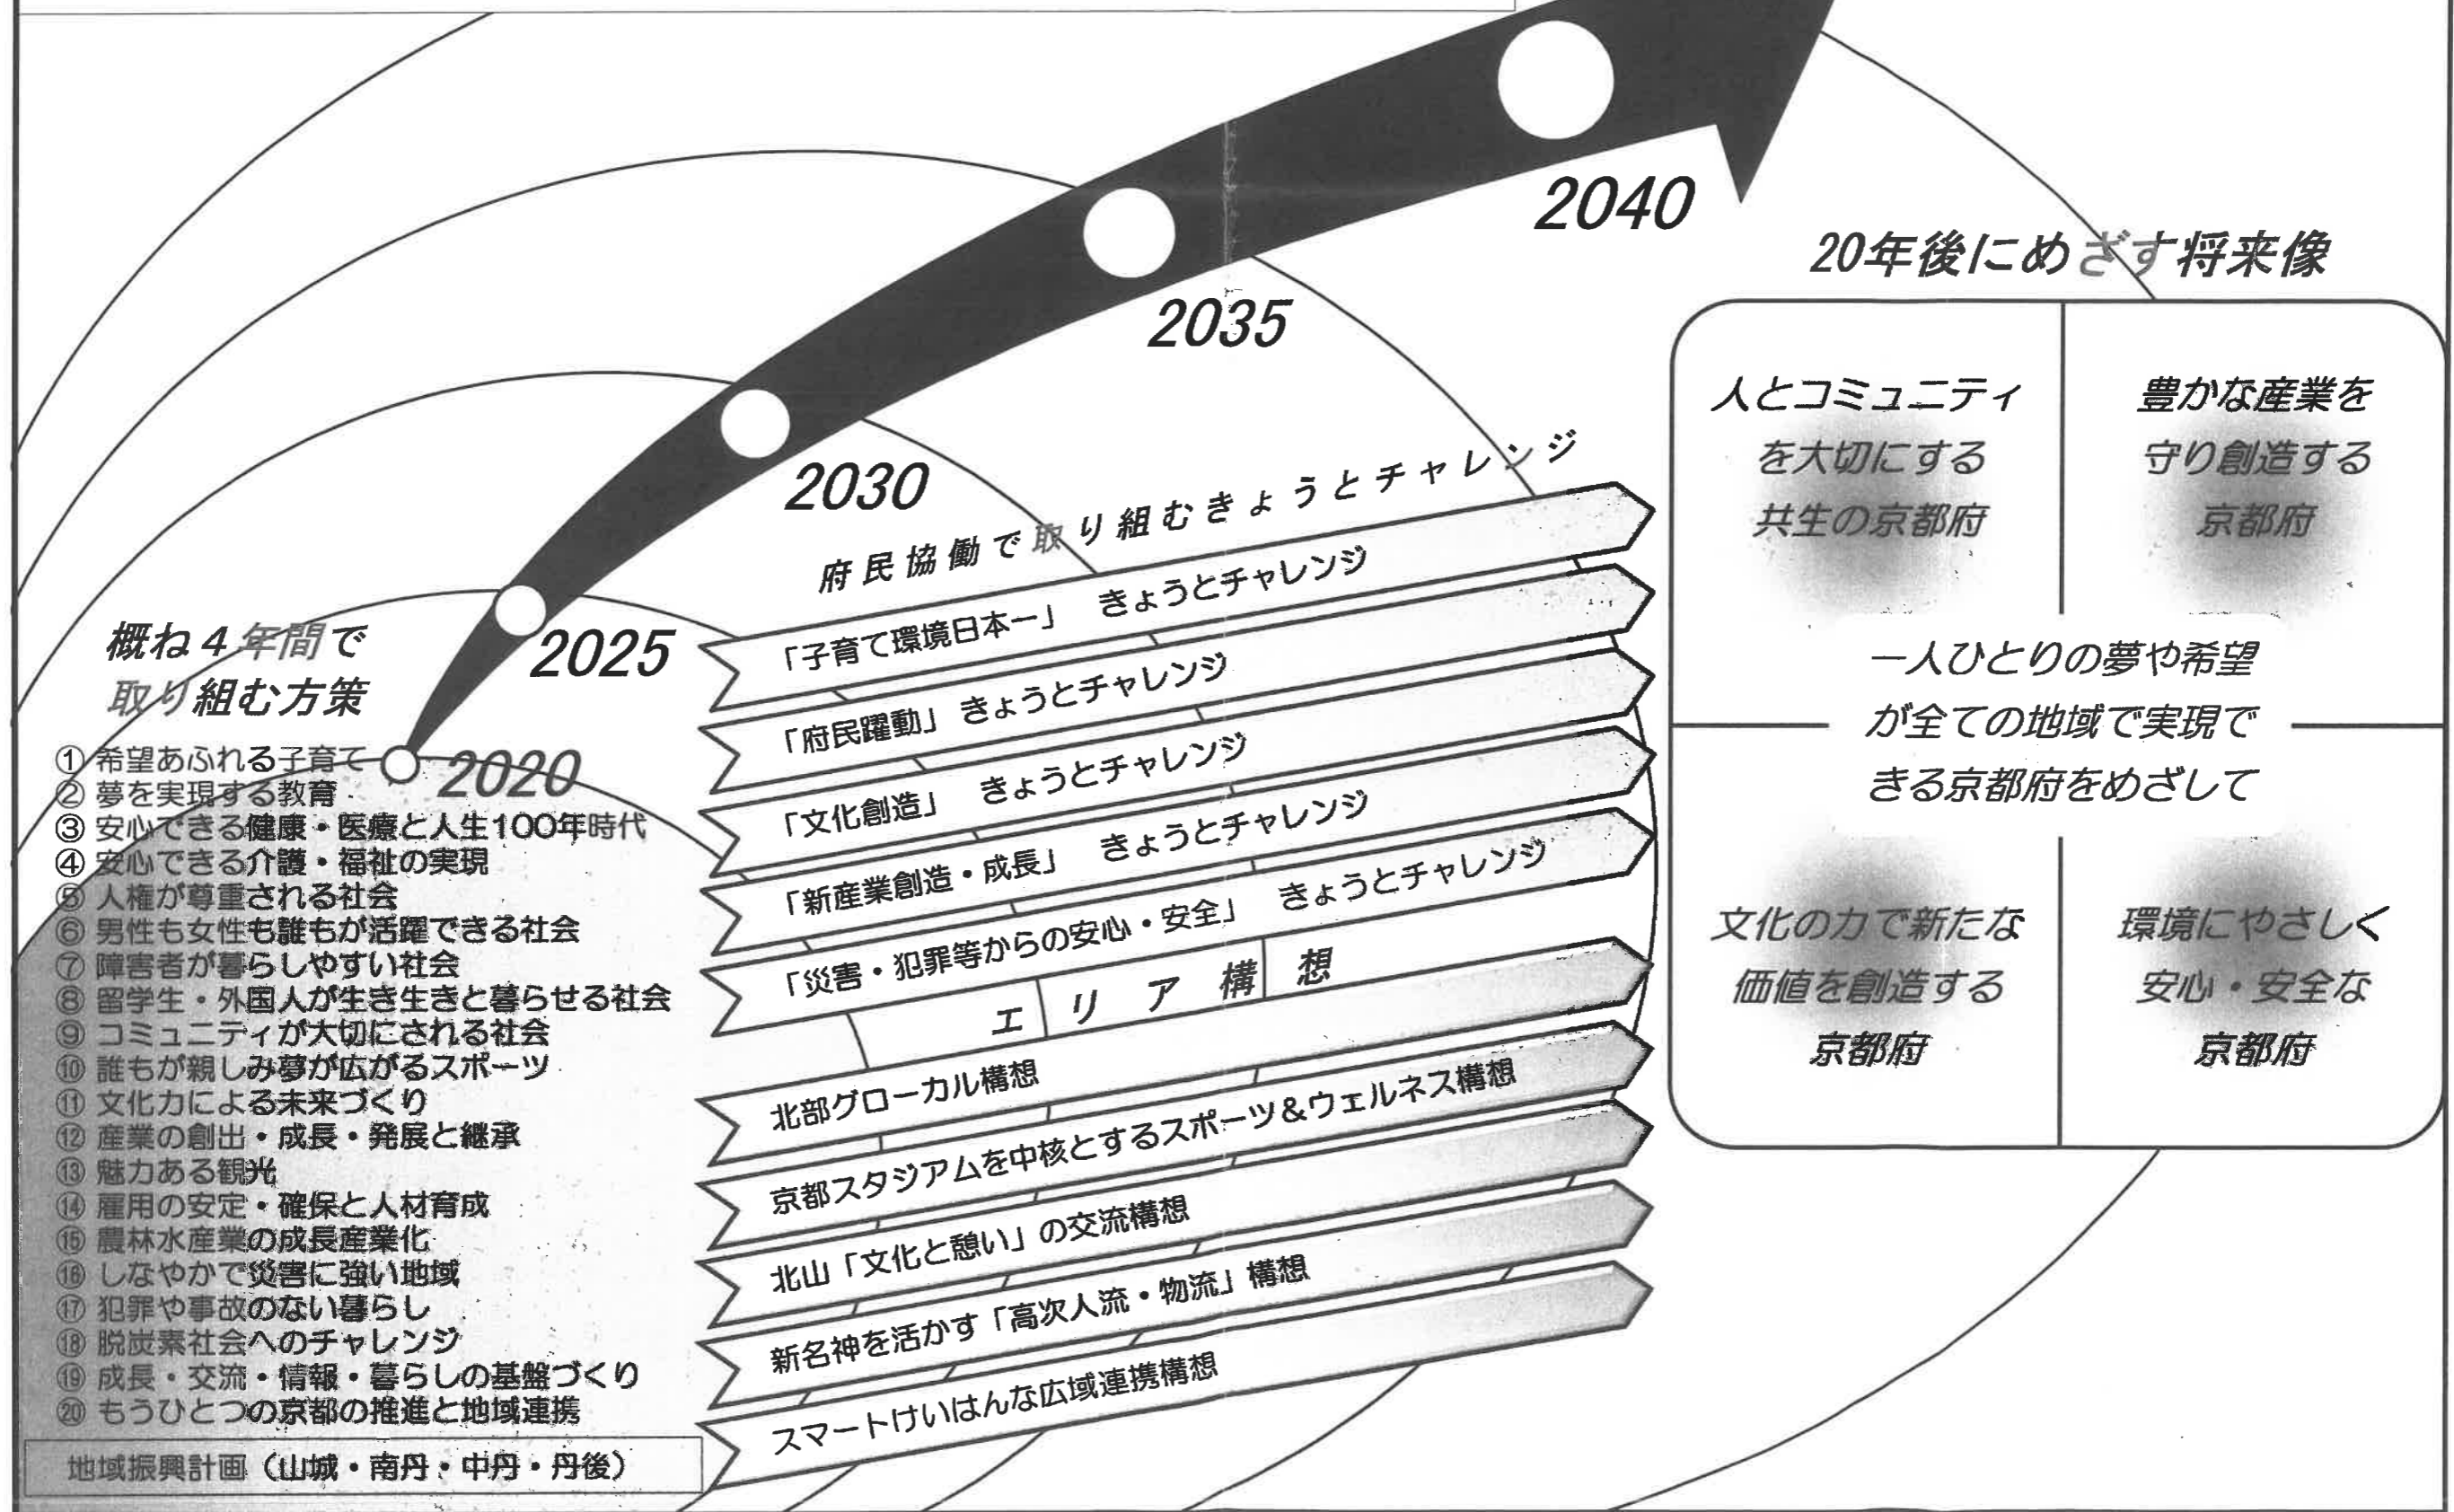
2040

2035

2030

2025

2020

20年後にめざす将来像

人とコミュニティを大切にする共生の京都府

豊かな産業を守り創造する京都府

一人ひとりの夢や希望が全ての地域で実現できる京都府をめざして

文化の力で新たな価値を創造する京都府

環境にやさしく安心・安全な京都府

概ね4年間で取り組む方策

① 希望あふれる子育て
② 夢を実現する教育
③ 安心できる健康・医療と人生100年時代
④ 安心できる介護・福祉の実現
⑤ 人権が尊重される社会
⑥ 男性も女性も誰もが活躍できる社会
⑦ 障害者が暮らしやすい社会
⑧ 留学生・外国人が生き生きと暮らせる社会
⑨ コミュニティが大切にされる社会
⑩ 誰もが親しみ夢が広がるスポーツ
⑪ 文化力による未来づくり
⑫ 産業の創出・成長・発展と継承
⑬ 魅力ある観光
⑭ 雇用の安定・確保と人材育成
⑮ 農林水産業の成長産業化
⑯ しなやかで災害に強い地域
⑰ 犯罪や事故のない暮らし
⑱ 脱炭素社会へのチャレンジ
⑲ 成長・交流・情報・暮らしの基盤づくり
⑳ もうひとつの京都の推進と地域連携

地域振興計画（山城・南丹・中丹・丹後）

府民協働で取り組むきょうとチャレンジ

「子育て環境日本一」 きょうとチャレンジ
「府民躍動」 きょうとチャレンジ
「文化創造」 きょうとチャレンジ
「新産業創造・成長」 きょうとチャレンジ
「災害・犯罪等からの安心・安全」 きょうとチャレンジ

エリア構想

北部グローカル構想
京都スタジアムを中核とするスポーツ&ウェルネス構想
北山「文化と憩い」の交流構想
新名神を活かす「高次人流・物流」構想
スマートけいはんな広域連携構想